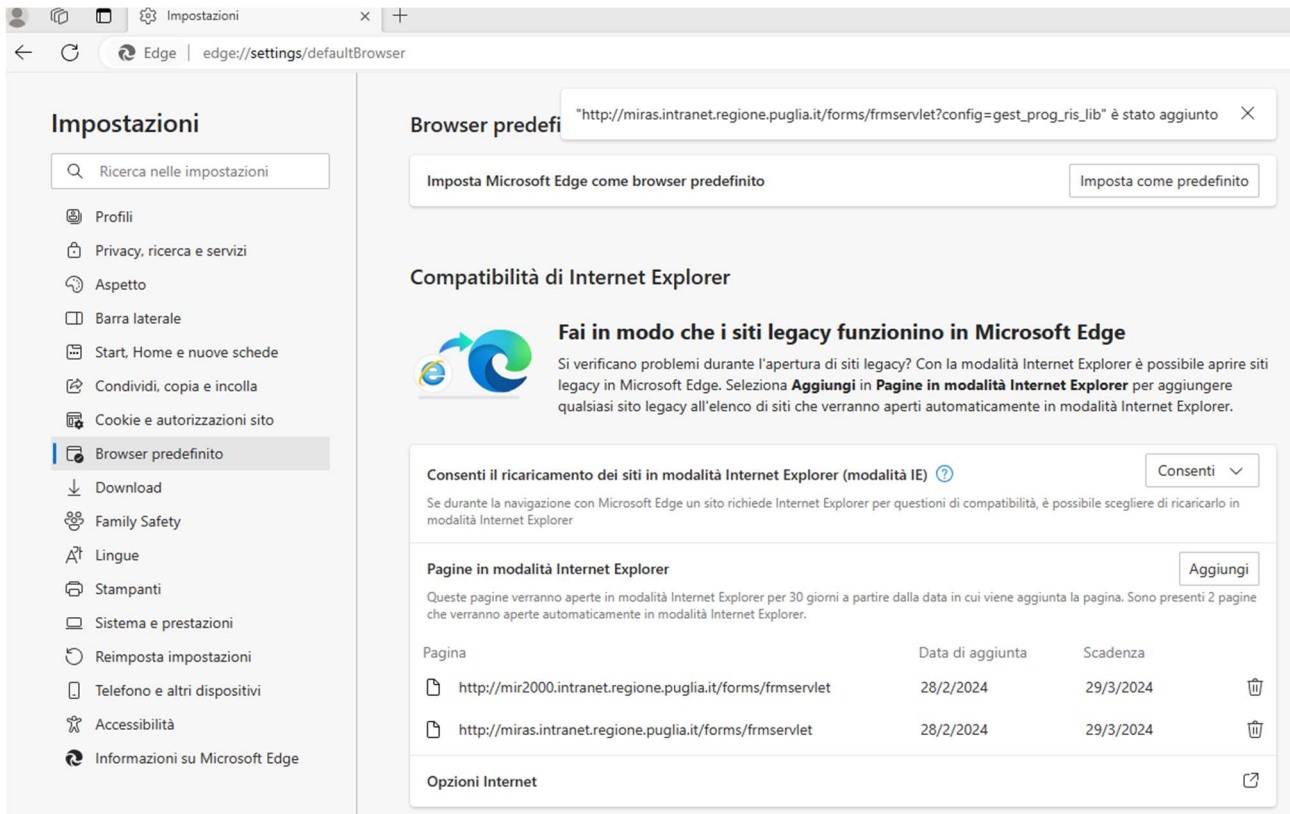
Impostazioni

Edge | edge://settings/defaultBrowser

Impostazioni

Ricerca nelle impostazioni

Profili
Privacy, ricerca e servizi
Aspetto
Barra laterale
Start, Home e nuove schede
Condividi, copia e incolla
Cookie e autorizzazioni sito
Browser predefinito
Download
Family Safety
Lingue
Stampanti
Sistema e prestazioni
Reimposta impostazioni
Telefono e altri dispositivi
Accessibilità
Informazioni su Microsoft Edge

Browser predefi

"http://miras.intranet.regione.puglia.it/forms/frmservlet?config=gest_prog_ris_lib" è stato aggiunto

Imposta Microsoft Edge come browser predefinito

Imposta come predefinito

Compatibilità di Internet Explorer

Fai in modo che i siti legacy funzionino in Microsoft Edge

Si verificano problemi durante l'apertura di siti legacy? Con la modalità Internet Explorer è possibile aprire siti legacy in Microsoft Edge. Seleziona **Aggiungi** in **Pagine in modalità Internet Explorer** per aggiungere qualsiasi sito legacy all'elenco di siti che verranno aperti automaticamente in modalità Internet Explorer.

Consenti il ricaricamento dei siti in modalità Internet Explorer (modalità IE)

Consenti

Se durante la navigazione con Microsoft Edge un sito richiede Internet Explorer per questioni di compatibilità, è possibile scegliere di ricaricarlo in modalità Internet Explorer

Pagine in modalità Internet Explorer

Aggiungi

Queste pagine verranno aperte in modalità Internet Explorer per 30 giorni a partire dalla data in cui viene aggiunta la pagina. Sono presenti 2 pagine che verranno aperte automaticamente in modalità Internet Explorer.

| Pagina | Data di aggiunta | Scadenza |
|---|---|---|
| http://mir2000.intranet.regione.puglia.it/forms/frmservlet | 28/2/2024 | 29/3/2024 |
| http://miras.intranet.regione.puglia.it/forms/frmservlet | 28/2/2024 | 29/3/2024 |

Opzioni Internet